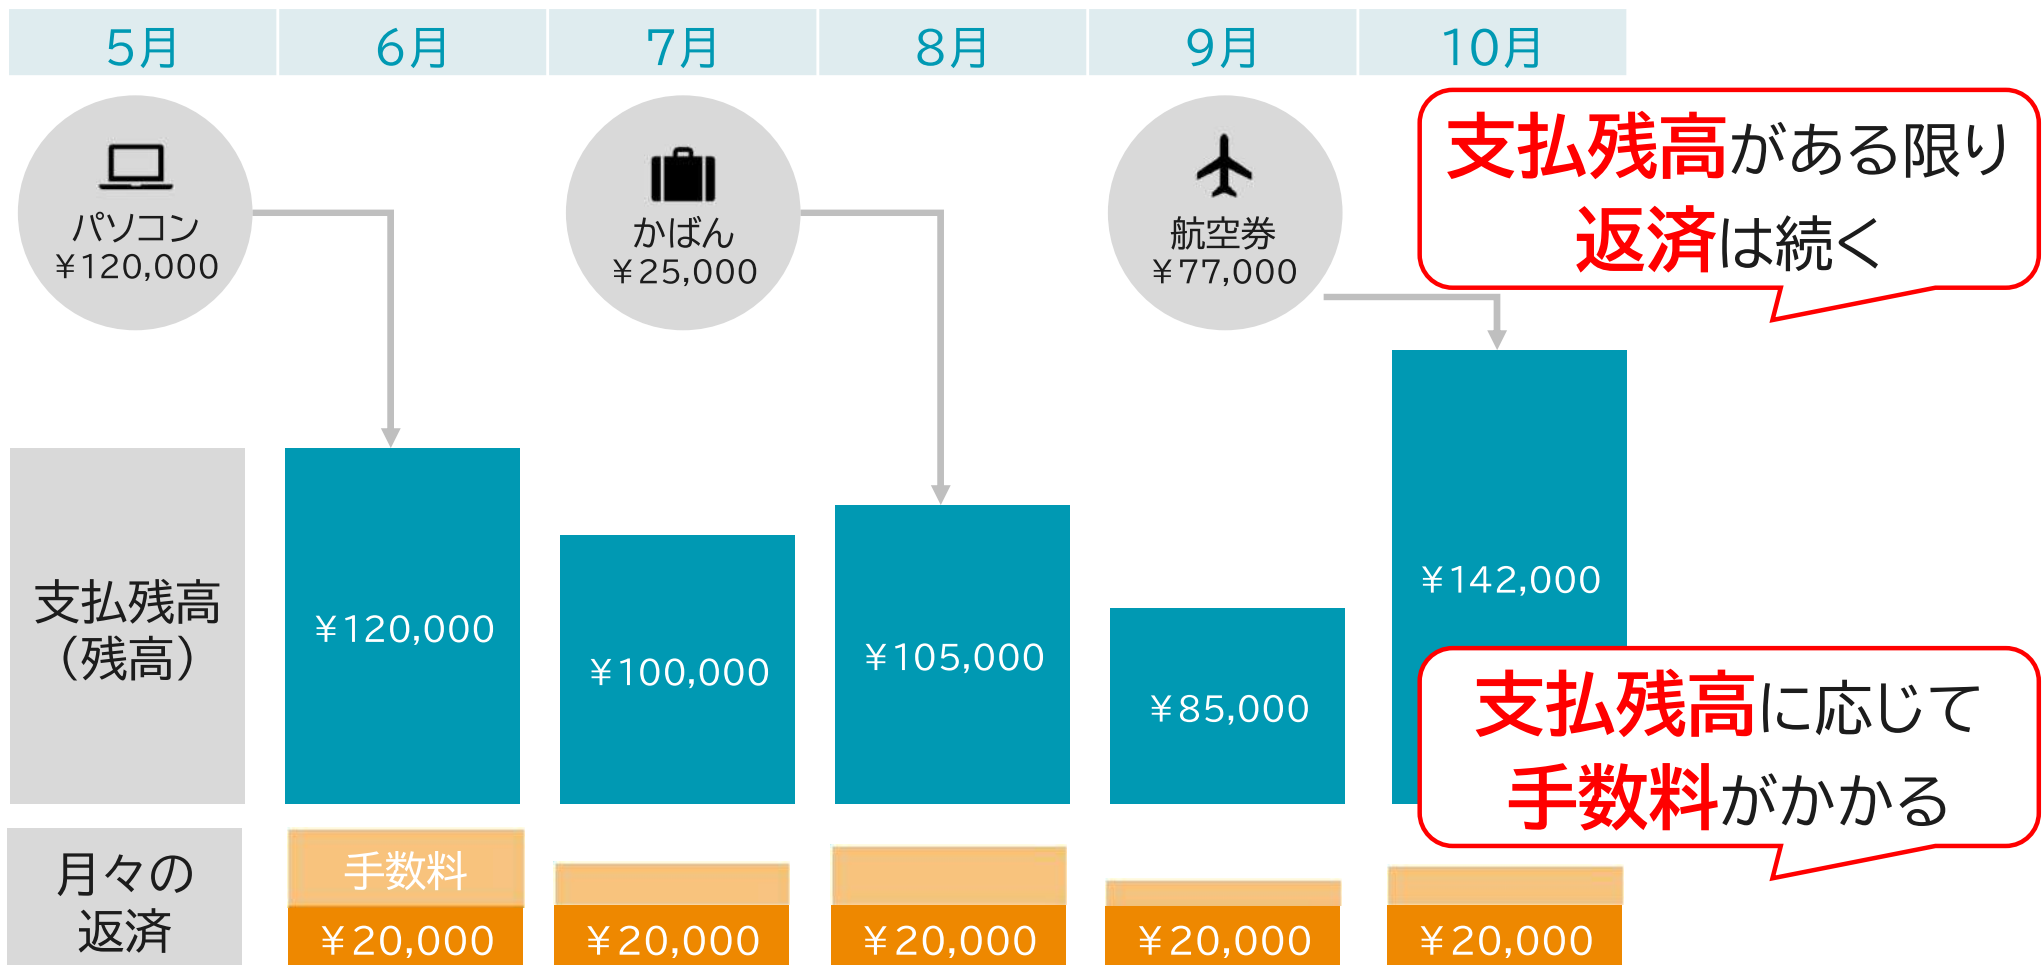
| 5月 | 6月 | 7月 | 8月 | 9月 | 10月 |
|---|---|---|---|---|---|

パソコン
￥120,000

かばん
￥25,000

航空券
￥77,000

支払残高がある限り返済は続く

支払残高（残高）

￥120,000

￥100,000

￥105,000

￥85,000

￥142,000

支払残高に応じて手数料がかかる

月々の返済

手数料

￥20,000

￥20,000

￥20,000

￥20,000

￥20,000